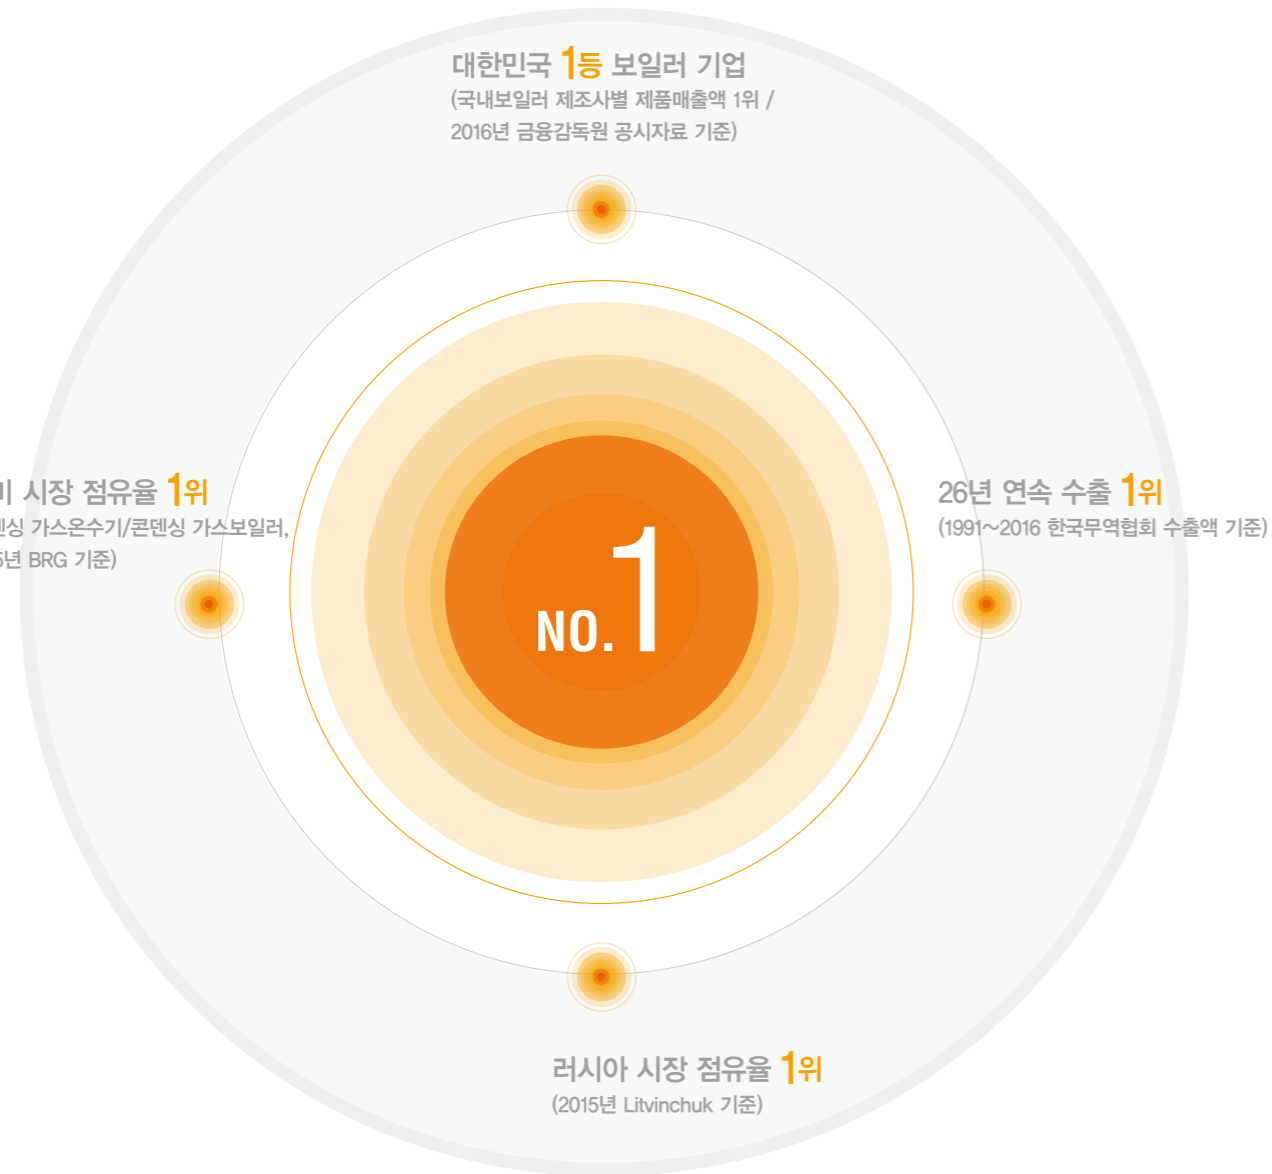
대한민국 1등 보일러 기업
(국내보일러 제조사별 제품매출액 1위 / 2016년 금융감독원 공시자료 기준)

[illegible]미 시장 점유율 1위
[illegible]덴싱 가스온수기/콘덴싱 가스보일러, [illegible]5년 BRG 기준)

NO.1

26년 연속 수출 1위
(1991~2016 한국무역협회 수출액 기준)

러시아 시장 점유율 1위
(2015년 Litvinchuk 기준)